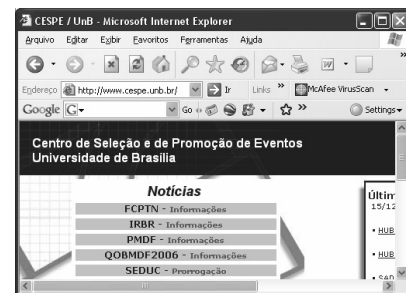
CESPE / UnB - Microsoft Internet Explorer

Arquivo Editar Exibir Favoritos Ferramentas Ajuda

Endereço http://www.cespe.unb.br/ Ir Links McAfee VirusScan

Google G- Go Settings

Centro de Seleção e de Promoção de Eventos
Universidade de Brasília

Notícias

FCPTN - Informações
IRBR - Informações
PMDF - Informações
QOBMDF2006 - Informações
SEDUC - Prorrogação

Últim
15/12

• HUB
• HUB
• SAD